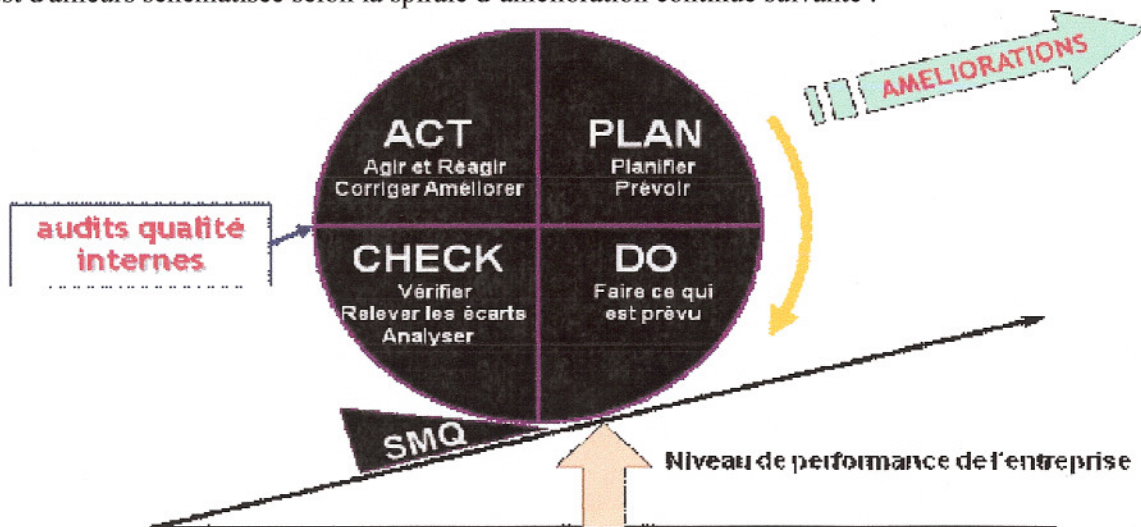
st d'ailleurs schématisée selon la spirale d'amélioration continue suivante :

AMELIORATIONS

ACT
Agir et Réagir
Corriger Améliorer

PLAN
Planifier
Prévoir

audits qualité internes

CHECK
Vérifier
Relever les écarts
Analyser

DO
Faire ce qui est prévu

SMQ

Niveau de performance de l'entreprise